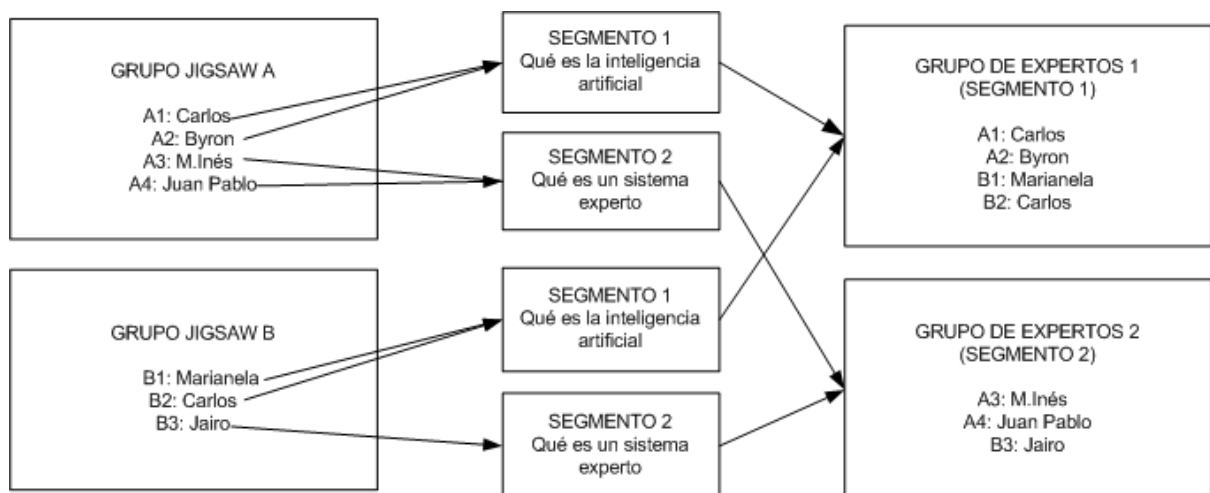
GRUPO JIGSAW A

A1: Carlos
A2: Byron
A3: M.Inés
A4: Juan Pablo

SEGMENTO 1
Qué es la inteligencia artificial

SEGMENTO 2
Qué es un sistema experto

GRUPO DE EXPERTOS 1
(SEGMENTO 1)

A1: Carlos
A2: Byron
B1: Marianela
B2: Carlos

GRUPO JIGSAW B

B1: Marianela
B2: Carlos
B3: Jairo

SEGMENTO 1
Qué es la inteligencia artificial

SEGMENTO 2
Qué es un sistema experto

GRUPO DE EXPERTOS 2
(SEGMENTO 2)

A3: M.Inés
A4: Juan Pablo
B3: Jairo